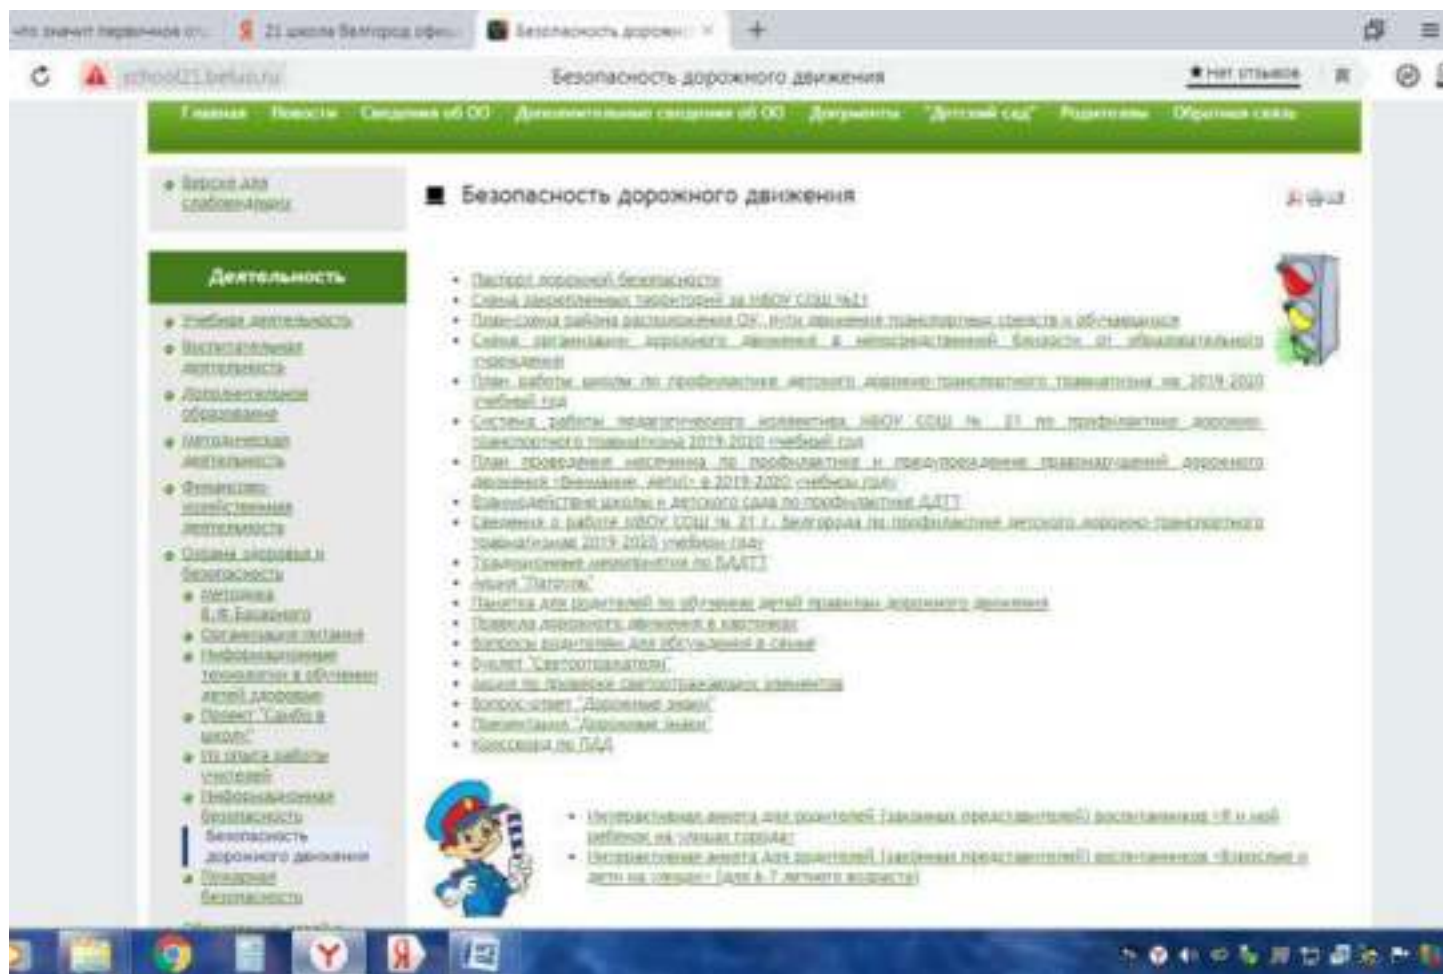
что значит первичное от | 21 школа Белгород офиц | Безопасность дорожн ×

school21.beluo.ru | Безопасность дорожного движения | Нет отзывов

Главная | Новости | Сведения об ОО | Дополнительные сведения об ОО | Документы | "Детский сад" | Родителям | Обратная связь

Версия для слабовидящих

Деятельность

Учебная деятельность
Воспитательная деятельность
Дополнительное образование
Методическая деятельность
Финансово-хозяйственная деятельность
Охрана здоровья и безопасность
Методика В.Ф. Базарного
Организация питания
Информационные технологии в обучении детей дорожным
Проект "Самбо в школу"
Из опыта работы учителей
Информационная безопасность
Безопасность дорожного движения
Пожарная безопасность

Безопасность дорожного движения

Паспорт дорожной безопасности
Схема закрепленных территорий за МБОУ СОШ №21
План-схема района расположения ОУ, пути движения транспортных средств и обучающихся
Схема организации дорожного движения в непосредственной близости от образовательного учреждения
План работы школы по профилактике детского дорожно-транспортного травматизма на 2019-2020 учебный год
Система работы педагогического коллектива МБОУ СОШ № 21 по профилактике дорожно-транспортного травматизма 2019-2020 учебный год
План проведения месячника по профилактике и предупреждению правонарушений дорожного движения «Внимание, дети!» в 2019-2020 учебном году
Взаимодействие школы и детского сада по профилактике ДДТТ
Сведения о работе МБОУ СОШ № 21 г. Белгорода по профилактике детского дорожно-транспортного травматизма 2019-2020 учебном году
Традиционные мероприятия по БДДТТ
Акция "Патруль"
Памятка для родителей по обучению детей правилам дорожного движения
Правила дорожного движения в картинках
Вопросы водителям для обсуждения в семье
Буклет "Светоотражатели"
Акция по проверке светоотражающих элементов
Вопрос-ответ "Дорожные знаки"
Презентация "Дорожные знаки"
Кроссворд по ПДД

Интерактивная анкета для родителей (законных представителей) воспитанников «Я и мой ребенок на улицах города»
Интерактивная анкета для родителей (законных представителей) воспитанников «Взрослые и дети на улицах» (для 6-7 летнего возраста)